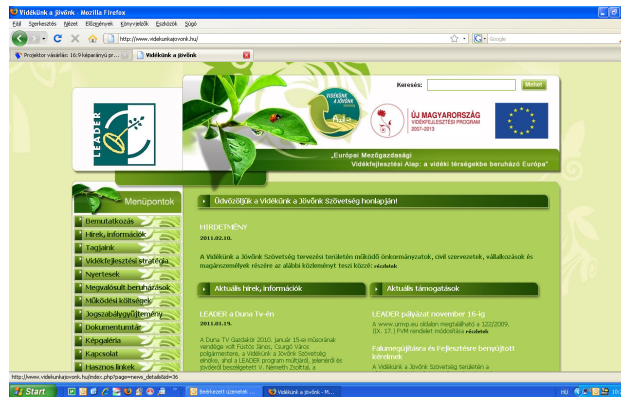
Vidékünk a Jövőnk - Mozilla Firefox

Fájl Szerkesztés Nézet Előzmények Könyvjelzők Eszközök Súgó

http://www.videkunkajovonk.hu/

Google

Projektor vásárlás: 16:9 képarányú pr...

Vidékünk a Jövőnk

Keresés:

Mehet

LEADER

VIDÉKÜNK A JÖVŐNK

ÚJ MAGYARORSZÁG VIDÉKFEJLESZTÉSI PROGRAM 2007–2013

„Európai Mezőgazdasági Vidékfejlesztési Alap: a vidéki térségekbe beruházó Európa"

Menüpontok

Bemutatkozás

Hírek, információk

Tagjaink

Vidékfejlesztési stratégia

Nyertesek

Megvalósult beruházások

Működési költségek

Jogszabálygyűjtemény

Dokumentumtár

Képgaléria

Kapcsolat

Hasznos linkek

Üdvözöljük a Vidékünk a Jövőnk Szövetség honlapján!

HIRDETMÉNY

2011.02.10.

A Vidékünk a Jövőnk Szövetség tervezési területén működő önkormányzatok, civil szervezetek, vállalkozások és magánszemélyek részére az alábbi közleményt teszi közzé: részletek

Aktuális hírek, információk

Aktuális támogatások

LEADER a Duna Tv-én

2011.01.19.

A Duna TV Gazdakör 2010. január 15-ei műsorának vendége volt Fazkas János, Csurgó Város polgármestere, a Vidékünk a Jövőnk Szövetség elnöke, aki a LEADER program múltjáról, jelenéről és jövőjéről beszélgetett V. Németh Zsolttal, a

LEADER pályázat november 16-ig

A www.umvp.eu oldalon megtalálható a 122/2009. (IX. 17.) FVM rendelet módosítása részletek

Falumegújításra és Fejlesztésre benyújtott kérelmek

A Vidékünk a Jövőnk Szövetség területén a

http://www.videkunkajovonk.hu/index.php?page=news_details&id=36

Start

Beérkezett üzenetek ...

Vidékünk a Jövőnk - M...

HU